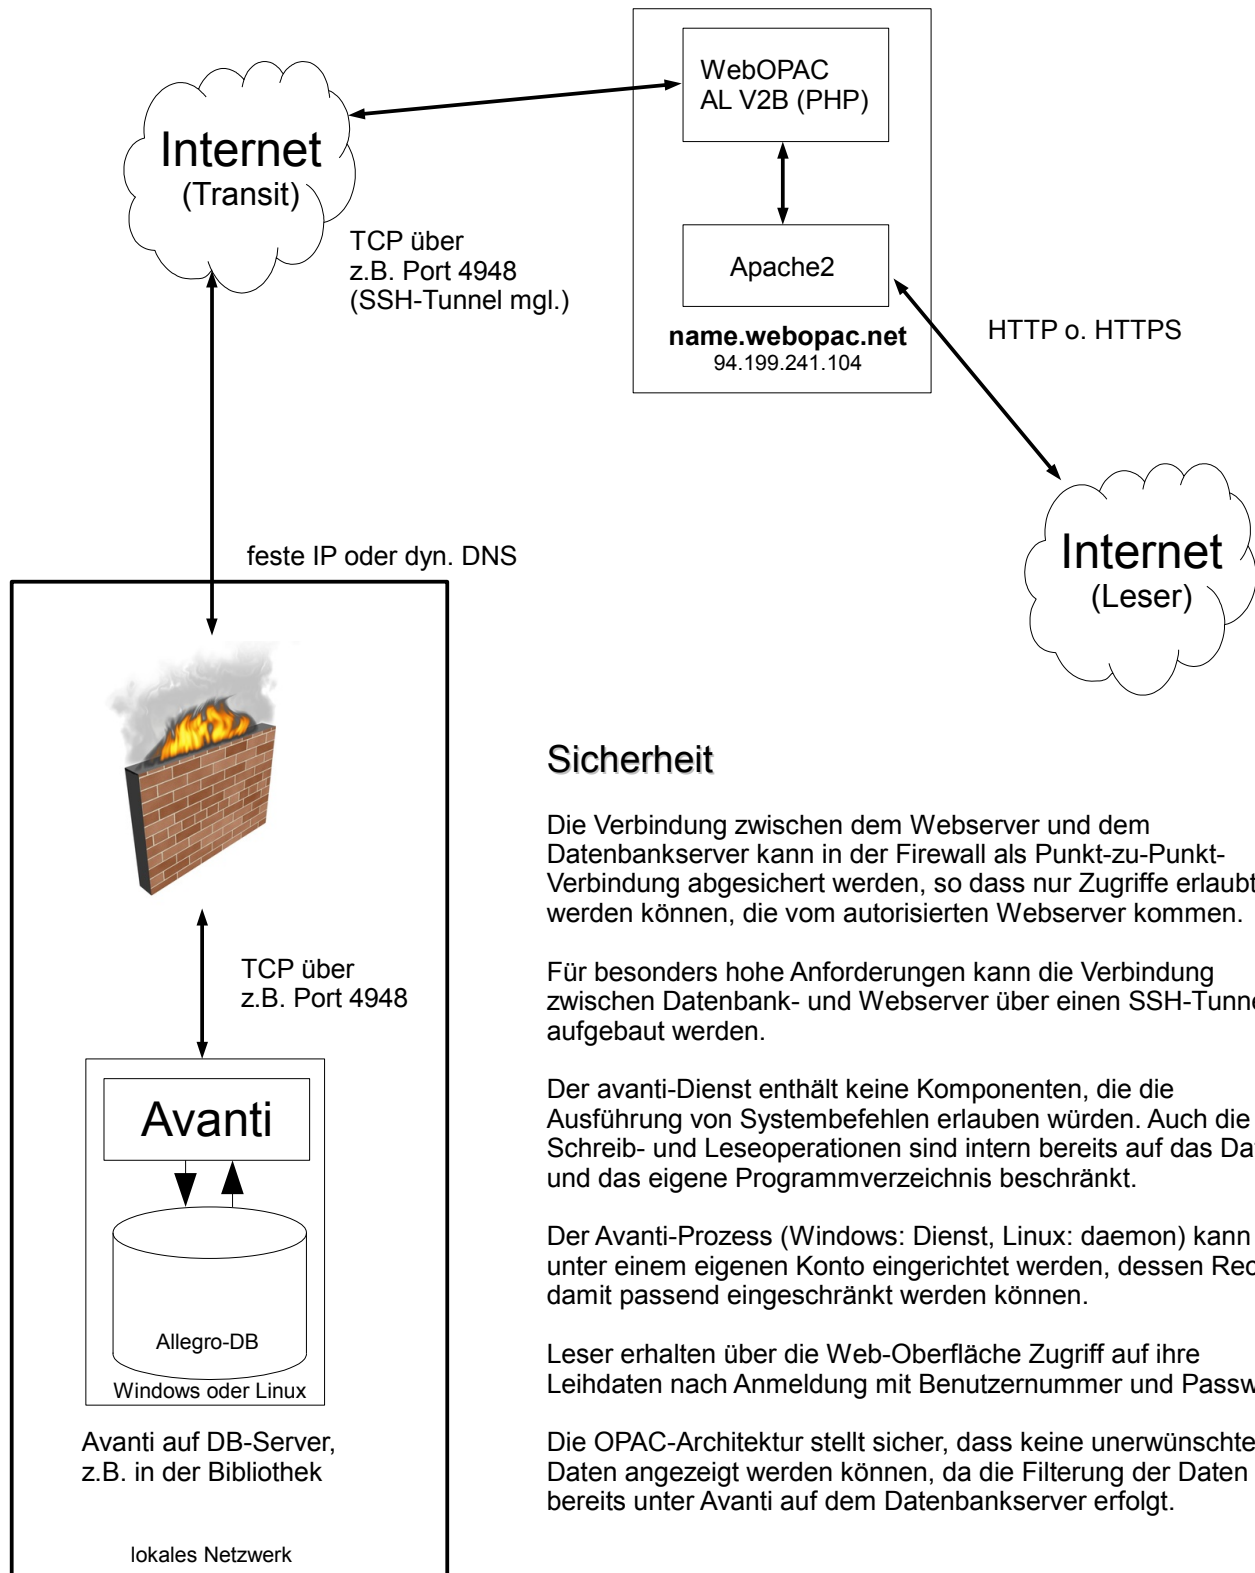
WebOPAC
AL V2B (PHP)

Internet
(Transit)

TCP über
z.B. Port 4948
(SSH-Tunnel mgl.)

Apache2

name.webopac.net
94.199.241.104

HTTP o. HTTPS

Internet
(Leser)

feste IP oder dyn. DNS

Sicherheit

Die Verbindung zwischen dem Webserver und dem Datenbankserver kann in der Firewall als Punkt-zu-Punkt-Verbindung abgesichert werden, so dass nur Zugriffe erlaubt werden können, die vom autorisierten Webserver kommen.

Für besonders hohe Anforderungen kann die Verbindung zwischen Datenbank- und Webserver über einen SSH-Tunne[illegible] aufgebaut werden.

Der avanti-Dienst enthält keine Komponenten, die die Ausführung von Systembefehlen erlauben würden. Auch die Schreib- und Leseoperationen sind intern bereits auf das Da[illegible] und das eigene Programmverzeichnis beschränkt.

Der Avanti-Prozess (Windows: Dienst, Linux: daemon) kann unter einem eigenen Konto eingerichtet werden, dessen Rec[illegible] damit passend eingeschränkt werden können.

Leser erhalten über die Web-Oberfläche Zugriff auf ihre Leihdaten nach Anmeldung mit Benutzernummer und Passw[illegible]

Die OPAC-Architektur stellt sicher, dass keine unerwünschte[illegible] Daten angezeigt werden können, da die Filterung der Daten bereits unter Avanti auf dem Datenbankserver erfolgt.

TCP über
z.B. Port 4948

Avanti

Allegro-DB

Windows oder Linux

Avanti auf DB-Server,
z.B. in der Bibliothek

lokales Netzwerk